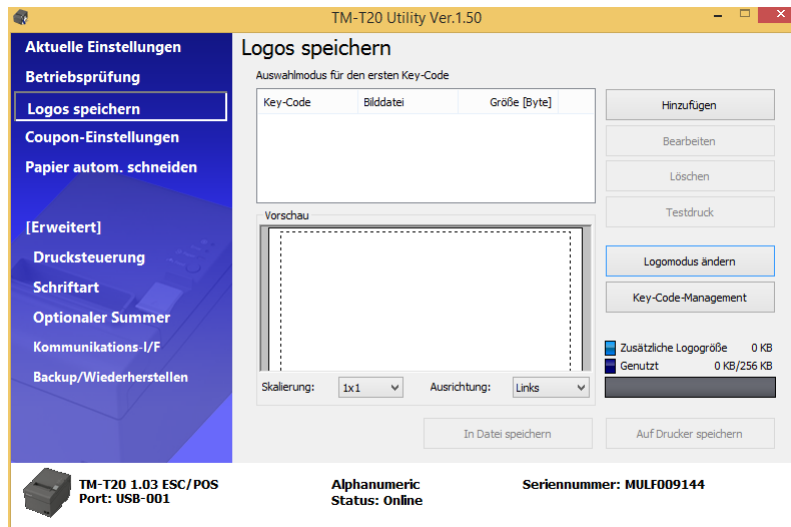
TM-T20 Utility Ver.1.50

Aktuelle Einstellungen
Betriebsprüfung
Logos speichern
Coupon-Einstellungen
Papier autom. schneiden

[Erweitert]
Drucksteuerung
Schriftart
Optionaler Summer
Kommunikations-I/F
Backup/Wiederherstellen

Logos speichern
Auswahlmodus für den ersten Key-Code

| Key-Code | Bilddatei | Größe [Byte] |
|---|---|---|

Hinzufügen
Bearbeiten
Löschen
Testdruck

Vorschau

Logomodus ändern
Key-Code-Management

Zusätzliche Logogröße 0 KB
Genutzt 0 KB/256 KB

Skalierung: 1x1
Ausrichtung: Links

In Datei speichern
Auf Drucker speichern

TM-T20 1.03 ESC/POS
Port: USB-001

Alphanumeric
Status: Online

Seriennummer: MULF009144